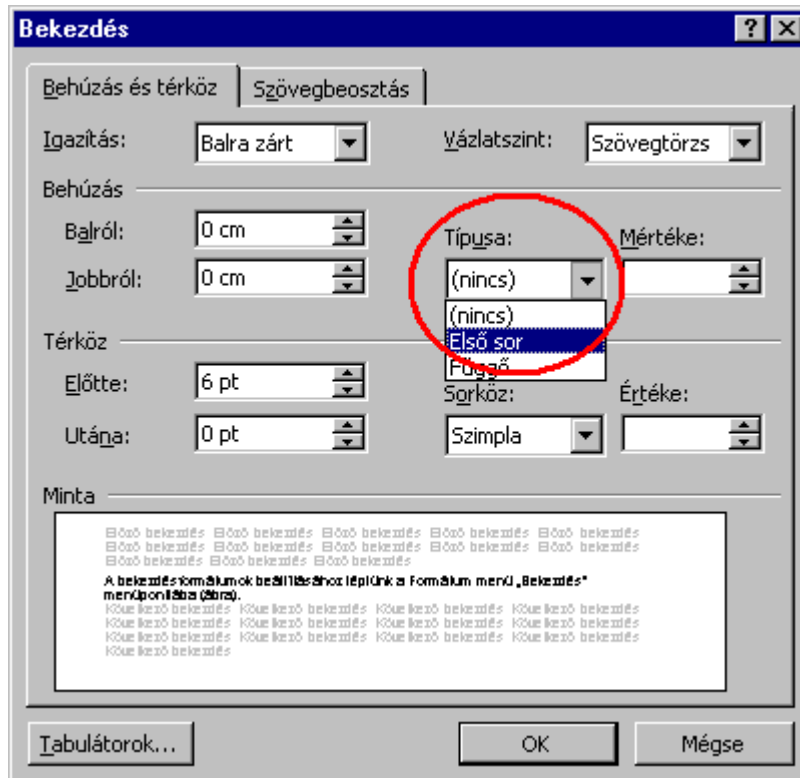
Bekezdés

?

Behúzás és térköz

Szövegbeosztás

Igazítás:

Balra zárt

Vázlatszint:

Szövegtörzs

Behúzás

Balról:

0 cm

Jobbról:

0 cm

Típusa:

(nincs)

(nincs)

Első sor

Függő

Mértéke:

Térköz

Előtte:

6 pt

Utána:

0 pt

Sorköz:

Szimpla

Értéke:

Minta

Előző bekezdés Előző bekezdés Előző bekezdés Előző bekezdés Előző bekezdés Előző bekezdés Előző bekezdés Előző bekezdés Előző bekezdés Előző bekezdés Előző bekezdés Előző bekezdés Előző bekezdés

A bekezdés formátumok beállításához lépjünk a Formátum menü „Bekezdés" menüpontjába (ábra).

Következő bekezdés Következő bekezdés Következő bekezdés Következő bekezdés Következő bekezdés Következő bekezdés Következő bekezdés Következő bekezdés Következő bekezdés Következő bekezdés Következő bekezdés Következő bekezdés Következő bekezdés Következő bekezdés Következő bekezdés Következő bekezdés Következő bekezdés

Tabulátorok...

OK

Mégse